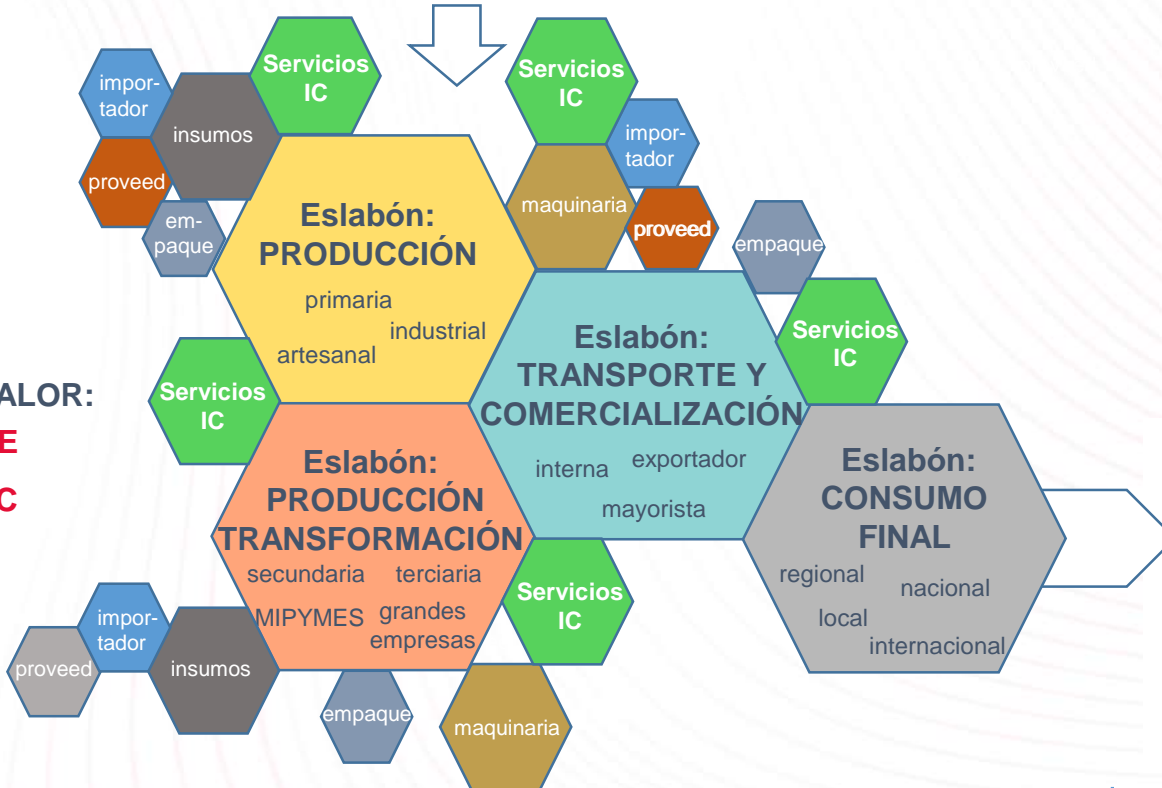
ALOR:
E
C

importador

insumos

Servicios IC

proveed

empaque

Eslabón: PRODUCCIÓN
primaria
industrial
artesanal

Servicios IC

importador

maquinaria

proveed

empaque

Servicios IC

Eslabón: TRANSPORTE Y COMERCIALIZACIÓN
interna
exportador
mayorista

Servicios IC

Eslabón: PRODUCCIÓN TRANSFORMACIÓN
secundaria
terciaria
MIPYMES
grandes empresas

Eslabón: CONSUMO FINAL
regional
nacional
local
internacional

Servicios IC

importador

proveed

insumos

empaque

maquinaria